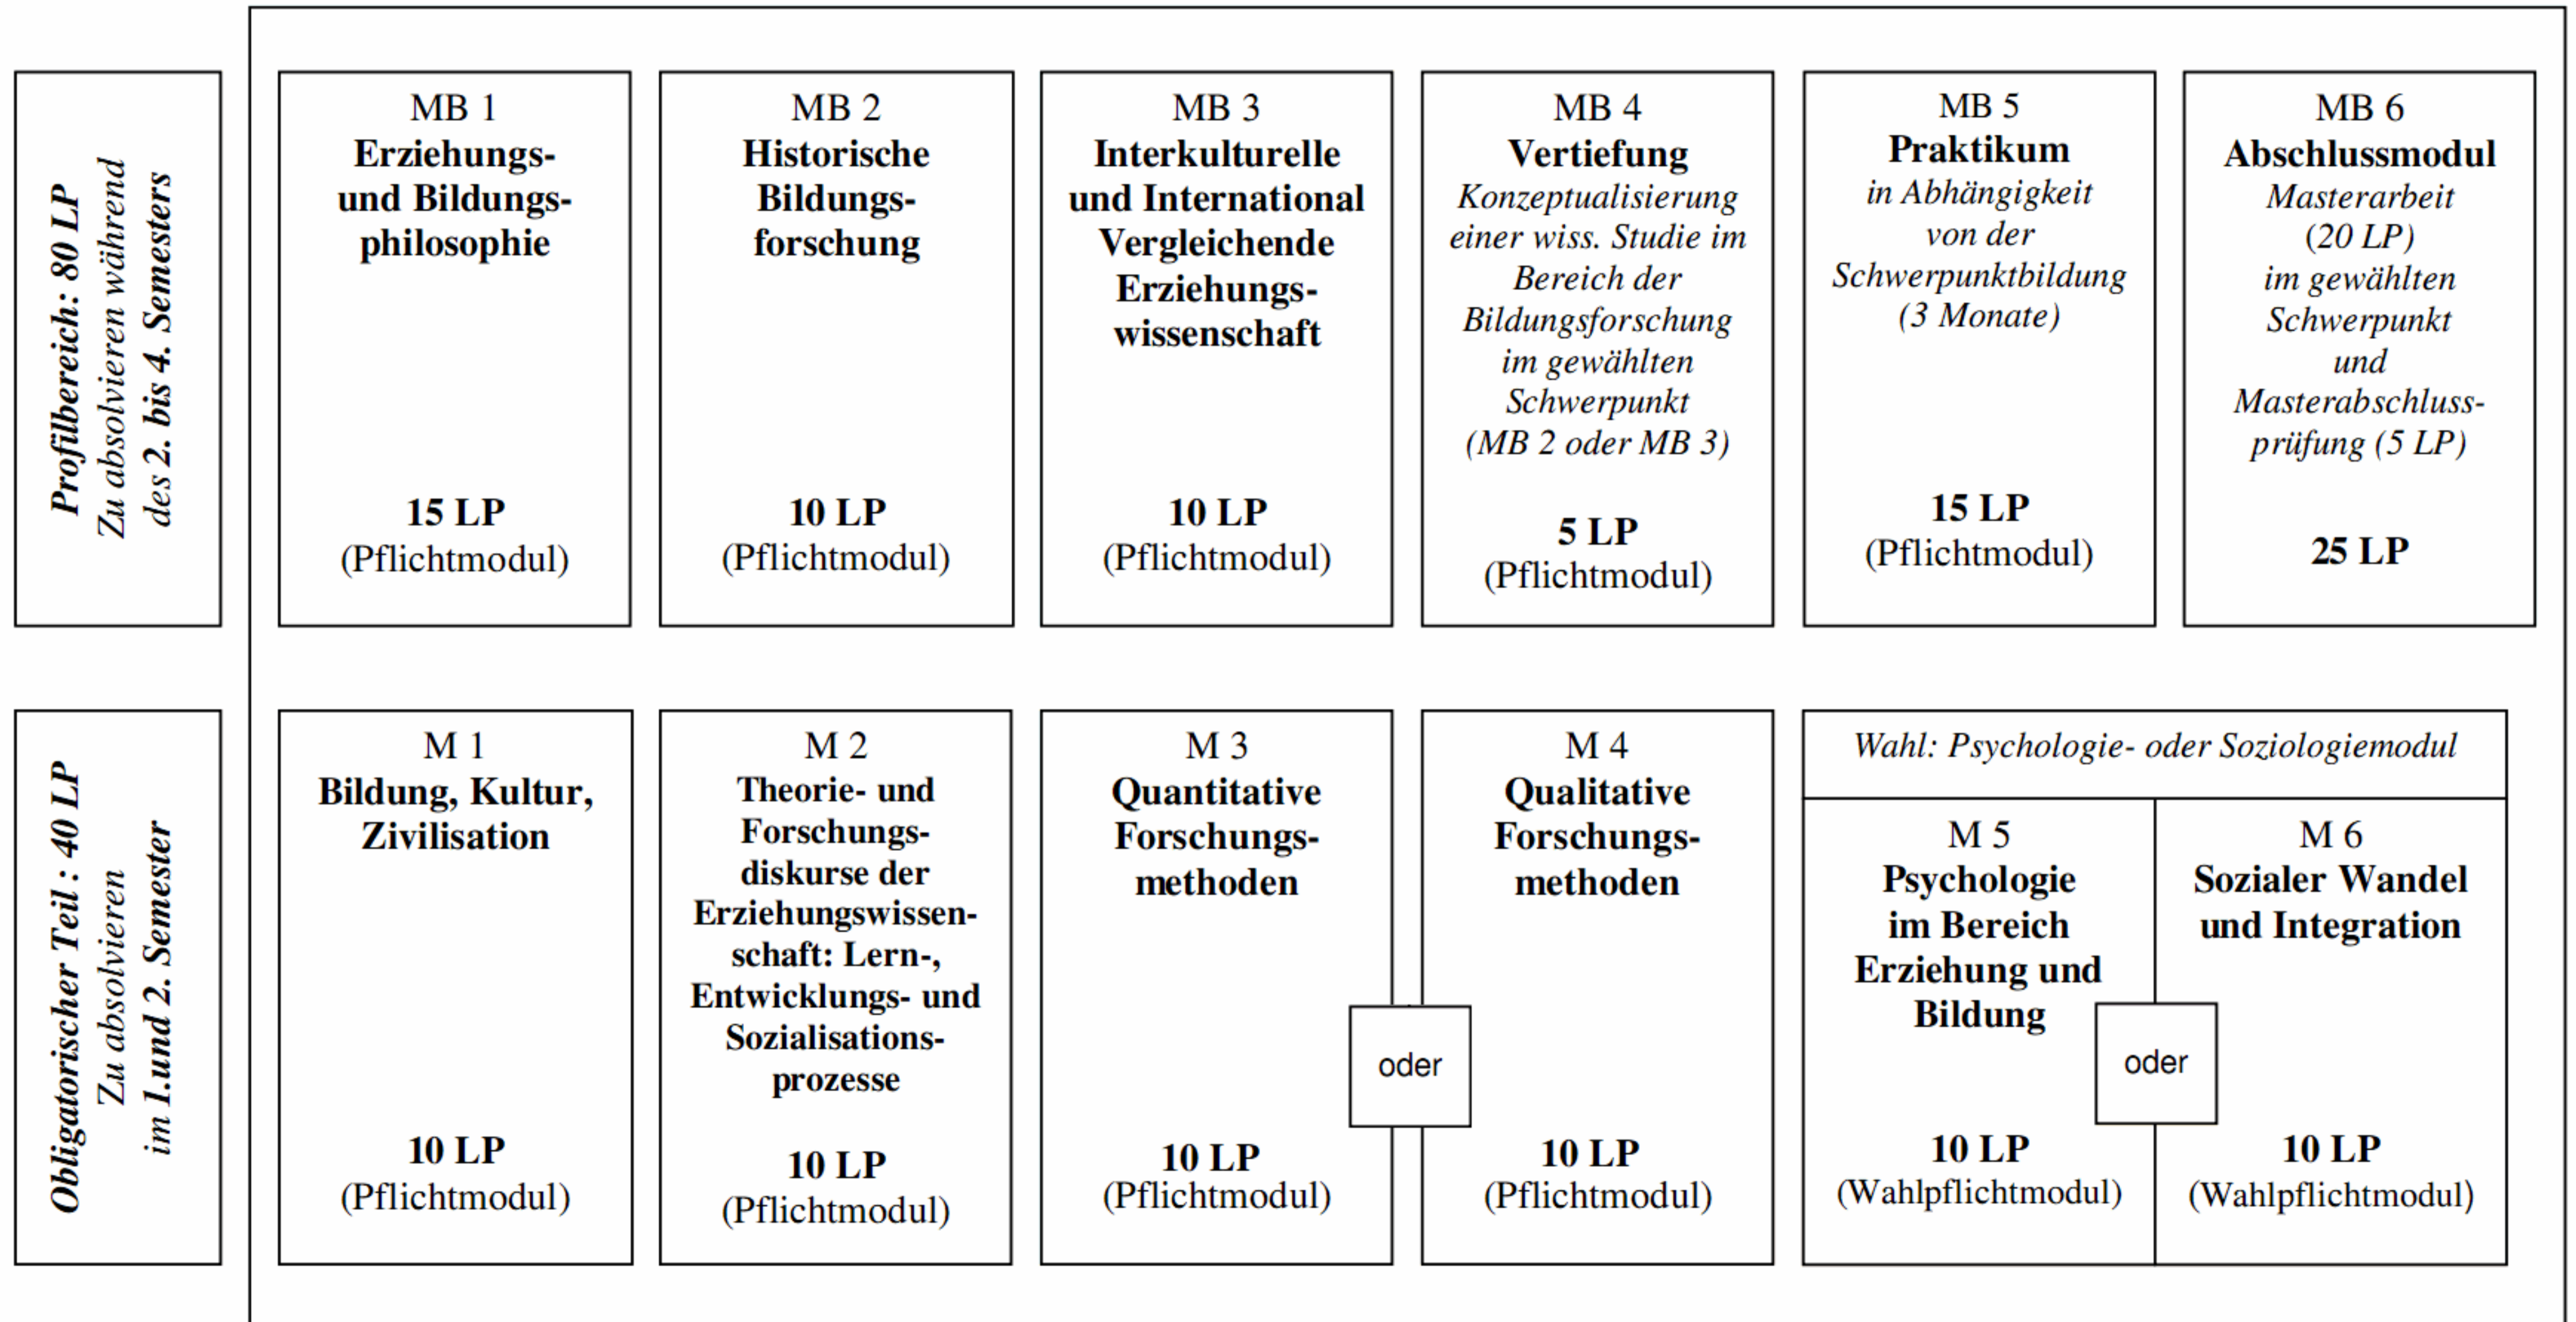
Profilbereich: 80 LP
Zu absolvieren während des 2. bis 4. Semesters

MB 1
Erziehungs- und Bildungsphilosophie
15 LP
(Pflichtmodul)

MB 2
Historische Bildungsforschung
10 LP
(Pflichtmodul)

MB 3
Interkulturelle und International Vergleichende Erziehungswissenschaft
10 LP
(Pflichtmodul)

MB 4
Vertiefung
Konzeptualisierung einer wiss. Studie im Bereich der Bildungsforschung im gewählten Schwerpunkt (MB 2 oder MB 3)
5 LP
(Pflichtmodul)

MB 5
Praktikum
in Abhängigkeit von der Schwerpunktbildung (3 Monate)
15 LP
(Pflichtmodul)

MB 6
Abschlussmodul
Masterarbeit (20 LP) im gewählten Schwerpunkt und Masterabschlussprüfung (5 LP)
25 LP

Obligatorischer Teil : 40 LP
Zu absolvieren im 1.und 2. Semester

M 1
Bildung, Kultur, Zivilisation
10 LP
(Pflichtmodul)

M 2
Theorie- und Forschungsdiskurse der Erziehungswissenschaft: Lern-, Entwicklungs- und Sozialisationsprozesse
10 LP
(Pflichtmodul)

M 3
Quantitative Forschungsmethoden
10 LP
(Pflichtmodul)

oder

M 4
Qualitative Forschungsmethoden
10 LP
(Pflichtmodul)

Wahl: Psychologie- oder Soziologiemodul

M 5
Psychologie im Bereich Erziehung und Bildung
10 LP
(Wahlpflichtmodul)

oder

M 6
Sozialer Wandel und Integration
10 LP
(Wahlpflichtmodul)